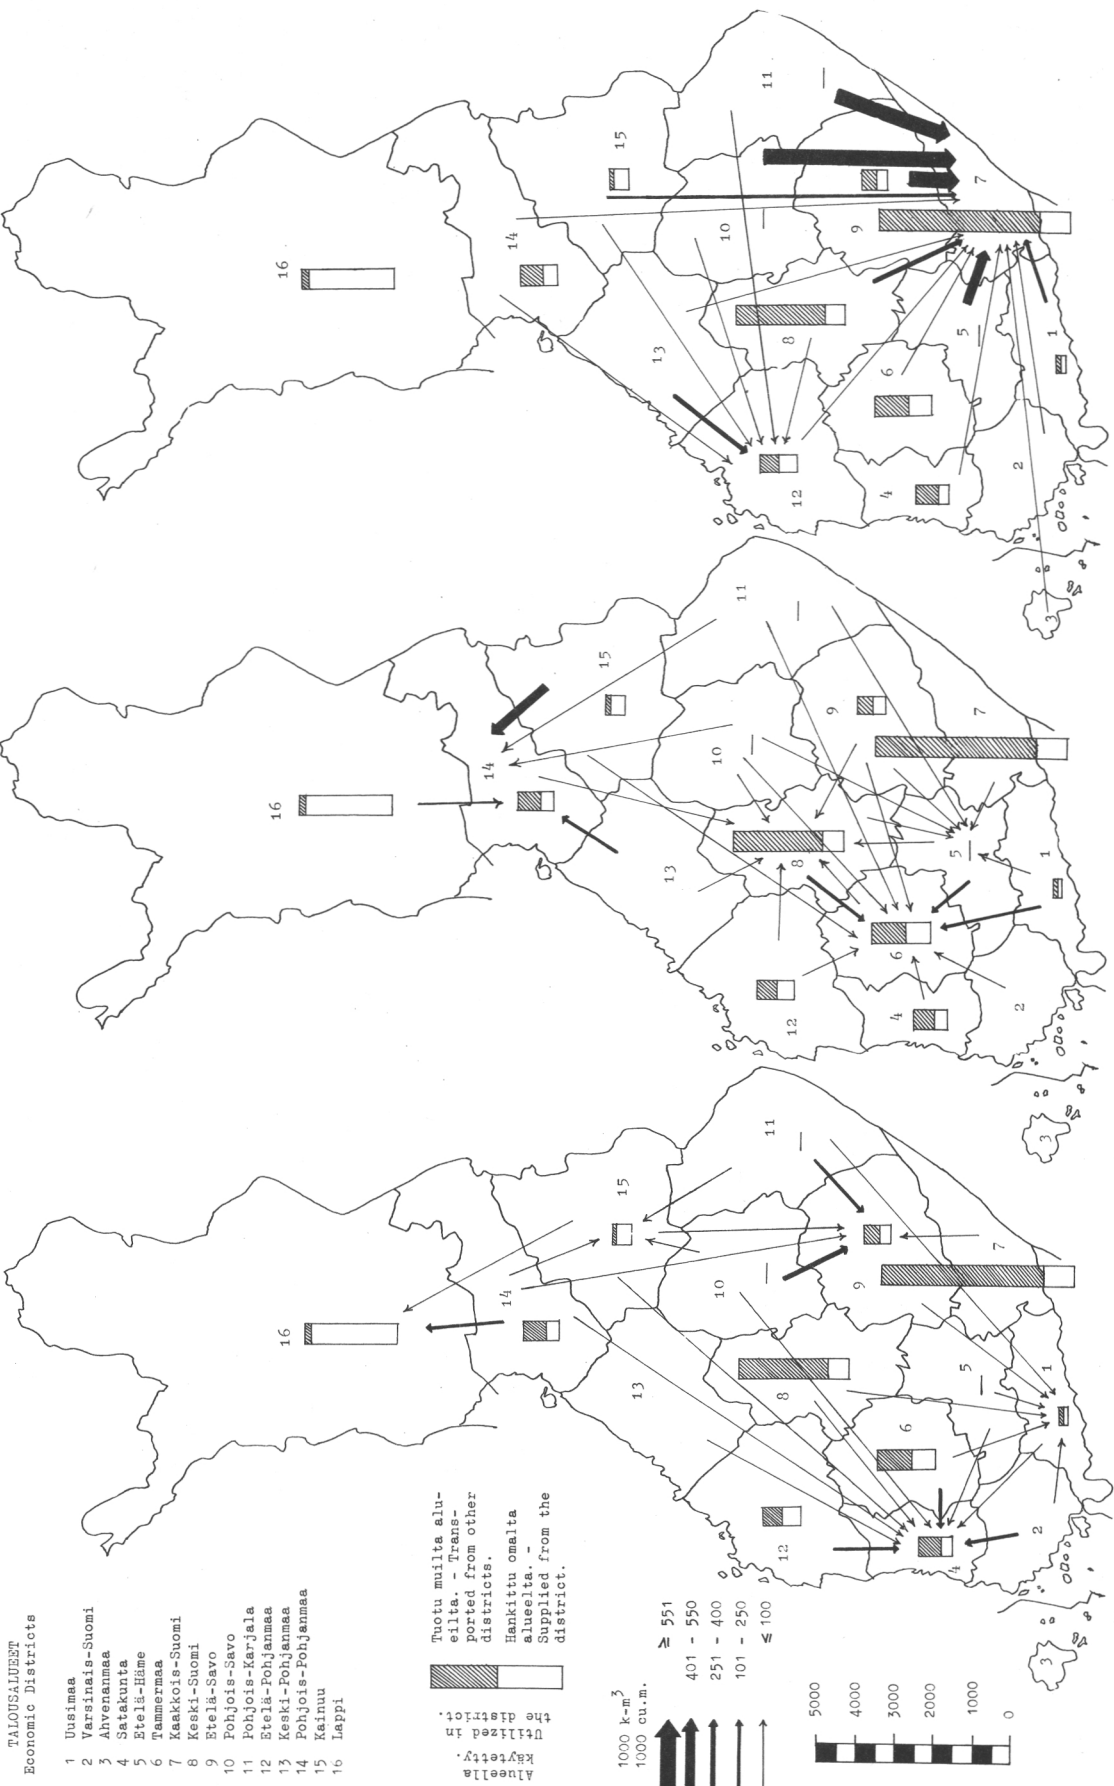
TALOUSALUEET
Economic Districts

1 Uusimaa
2 Varsinais-Suomi
3 Ahvenanmaa
4 Satakunta
5 Etelä-Häme
6 Tammermaa
7 Kaakkois-Suomi
8 Keski-Suomi
9 Etelä-Savo
10 Pohjois-Savo
11 Pohjois-Karjala
12 Etelä-Pohjanmaa
13 Keski-Pohjanmaa
14 Pohjois-Pohjanmaa
15 Kainuu
16 Lappi

Alueella käytetty. Utilized in the district.

Tuotu muilta alueilta. - Transported from other districts.
Hankittu omalta alueelta. - Supplied from the district.

1000 k-m$^3$
1000 cu.m.

≥ 551
401 - 550
251 - 400
101 - 250
≤ 100

5000
4000
3000
2000
1000
0

16
14
15
13
12
11
10
9
8
7
6
5
4
3
2
1

16
14
15
13
12
11
10
9
8
7
6
5
4
3
2
1

16
14
15
13
12
11
10
9
8
7
6
5
4
3
2
1